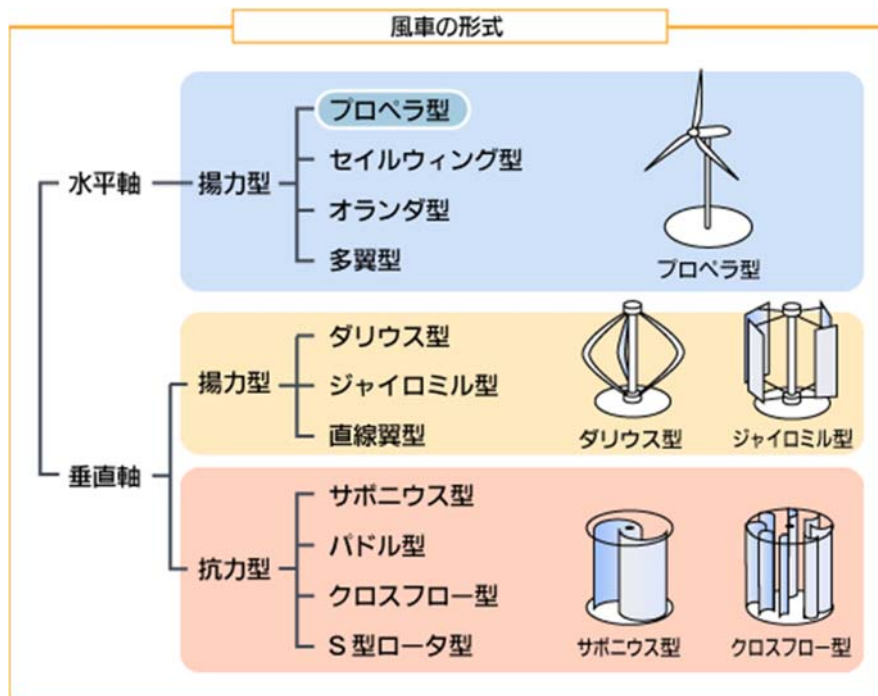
風車の形式

水平軸
揚力型
プロペラ型
セイルウィング型
オランダ型
多翼型
プロペラ型

垂直軸
揚力型
ダリウス型
ジャイロミル型
直線翼型
ダリウス型
ジャイロミル型

抗力型
サボニウス型
パドル型
クロスフロー型
S 型ロータ型
サボニウス型
クロスフロー型